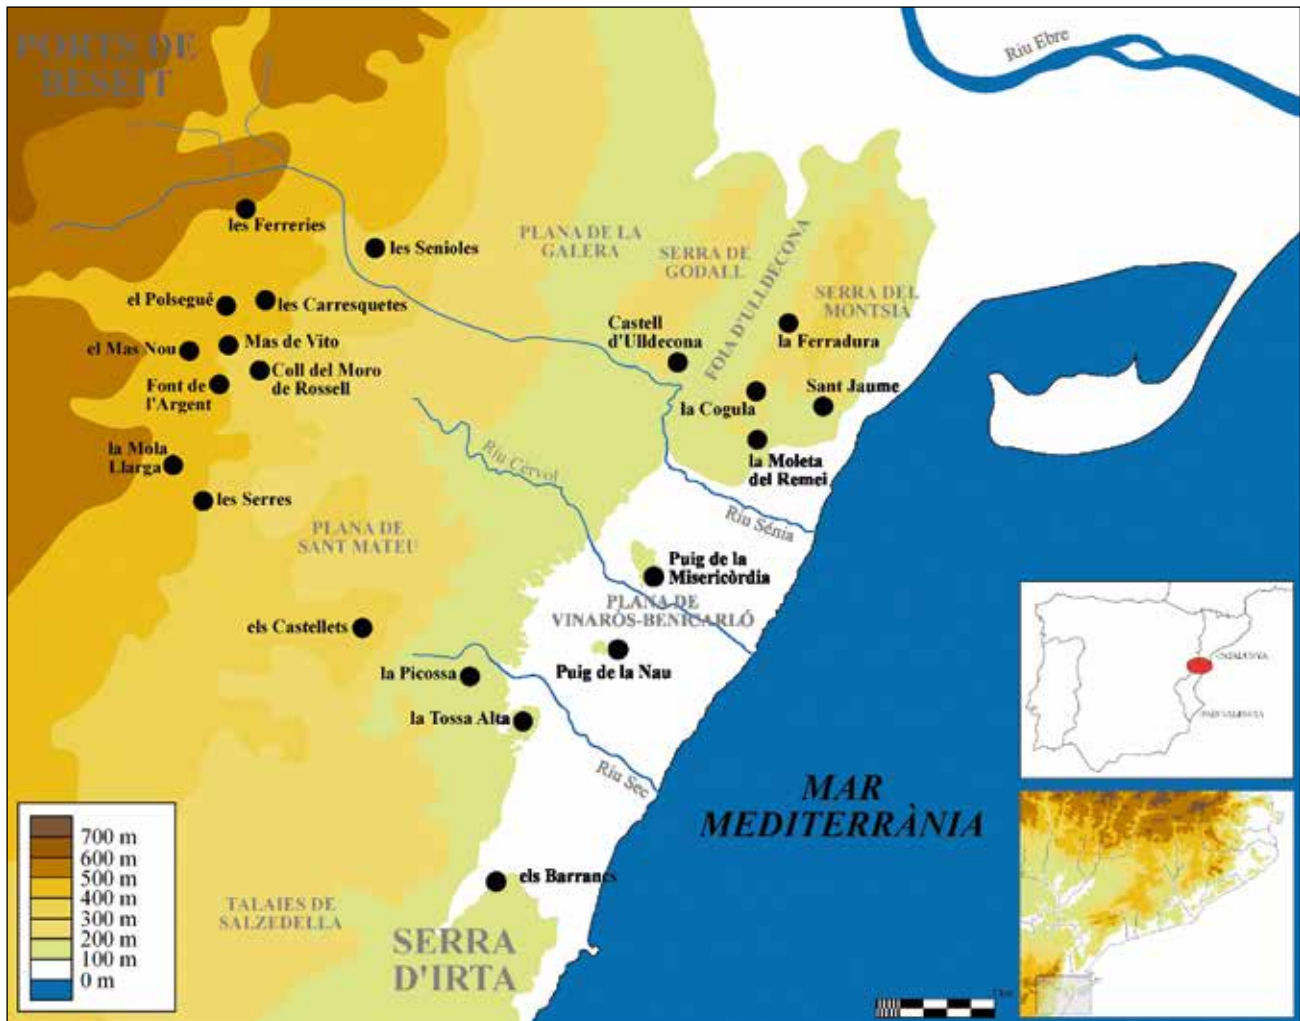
PORTS DE BESEIT

Riu Ebre

les Ferreries

les Senioles

PLANA DE LA GALERA

SERRA DE GODALL

FOIA D'ULLDECONA

SERRA DEL MONTSIÀ

el Polsegué

les Carresquetes

Castell d'Ulldecona

la Ferradura

el Mas Nou

Mas de Vito

Coll del Moro de Rossell

Font de l'Argent

Sant Jaume

la Cogula

la Moleta del Remei

Riu Cervol

la Mola Llarga

les Serres

Riu Sénia

PLANA DE SANT MATEU

Puig de la Misericòrdia

PLANA DE VINARÒS-BENICARLÓ

els Castellets

Puig de la Nau

la Picossa

la Tossa Alta

CATALUNYA

PAÍS VALENCIÀ

Riu Sec

MAR MEDITERRÀNIA

700 m
600 m
500 m
400 m
300 m
200 m
100 m
0 m

TALAIES DE SALZEDELLA

els Barrancs

SERRA D'IRTA

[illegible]